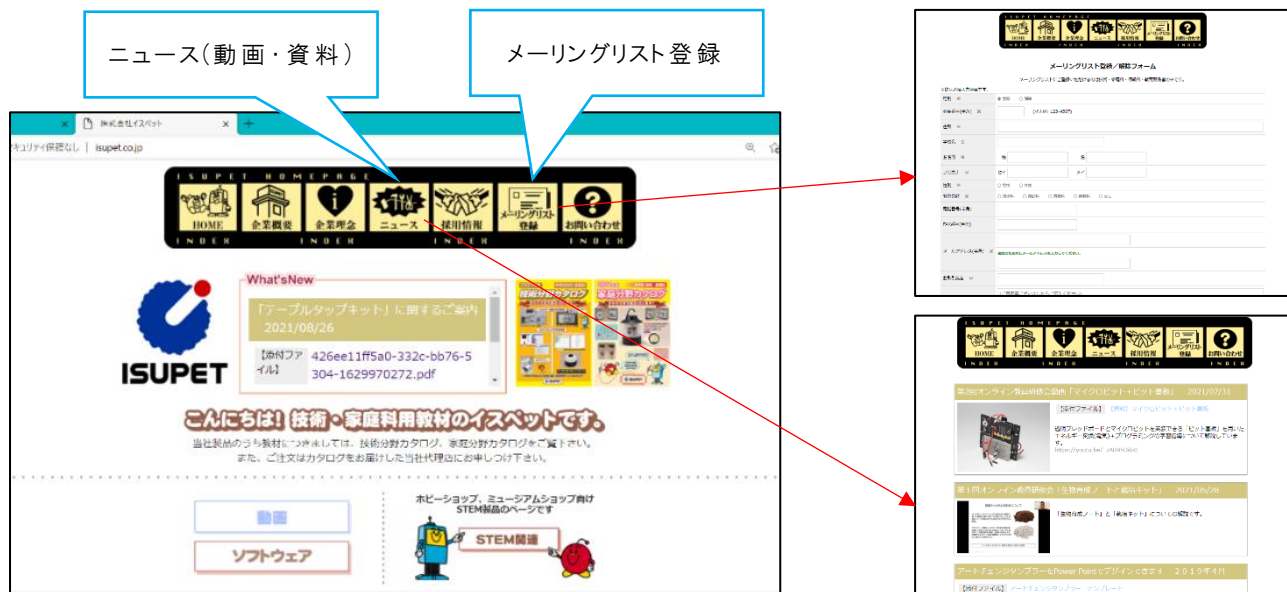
ニュース(動画・資料)

メーリングリスト登録

株式会社イスペット

キュリティ保護なし | isupet.co.jp

ISUPET HOMEPAGE

HOME 企業概要 企業理念 ニュース 採用情報 メーリングリスト登録 お問い合わせ

INDEX INDEX INDEX INDEX

ISUPET

What'sNew

「テーブルタップキット」に関するご案内 2021/08/26

【添付ファイル】 426ee11ff5a0-332c-bb76-5304-1629970272.pdf

技術分野カタログ

家庭分野カタログ

こんにちは! 技術・家庭科用教材のイスペットです。

当社製品のうち教材につきましては、技術分野カタログ、家庭分野カタログをご覧下さい。
また、ご注文はカタログをお届けした当社代理店にお申しつけ下さい。

動画

ソフトウェア

ホビーショップ、ミュージアムショップ向け
STEM製品のページです

STEM関連

メーリングリスト登録／解除フォーム

HOME 企業概要 企業理念 ニュース 採用情報 メーリングリスト登録 お問い合わせ

第2回オンライン製品研修会動画「マイクロビット＋ビット基板」 2021/07/31

【添付ファイル】

第1回オンライン商品研修会「生物育成ノート／栽培キット」 2021/06/28

「生物育成ノート」と「栽培キット」についての解説です。

アート「エンジンプラー」をPower Pointでデザインできます 2019年4月